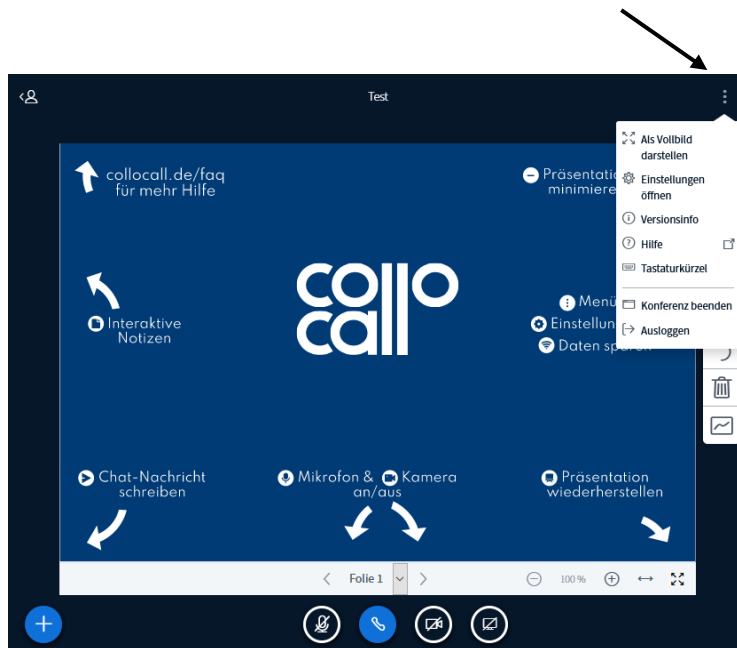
Test

Als Vollbild darstellen
Einstellungen öffnen
Versionsinfo
Hilfe
Tastaturkürzel
Konferenz beenden
Ausloggen

collocall.de/faq für mehr Hilfe

Präsentation minimiere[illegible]

Interaktive Notizen

collo call

Menü
Einstellun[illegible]
Daten sp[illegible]

Chat-Nachricht schreiben

Mikrofon & Kamera an/aus

Präsentation wiederherstellen

Folie 1

100 %